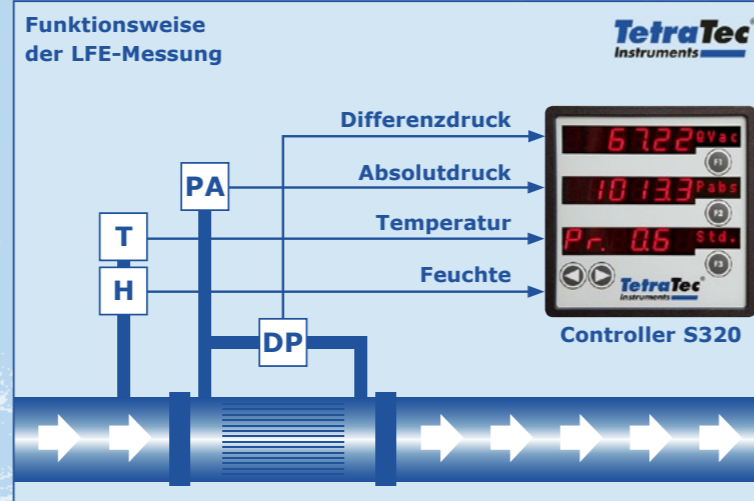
Funktionsweise der LFE-Messung

TetraTec Instruments

Differenzdruck

Absolutdruck

Temperatur

Feuchte

PA

T

H

DP

67.22 QVac

F1

1013.3 Pabs

F2

Pr. 0.6 Std.

F3

TetraTec Instruments

Controller S320